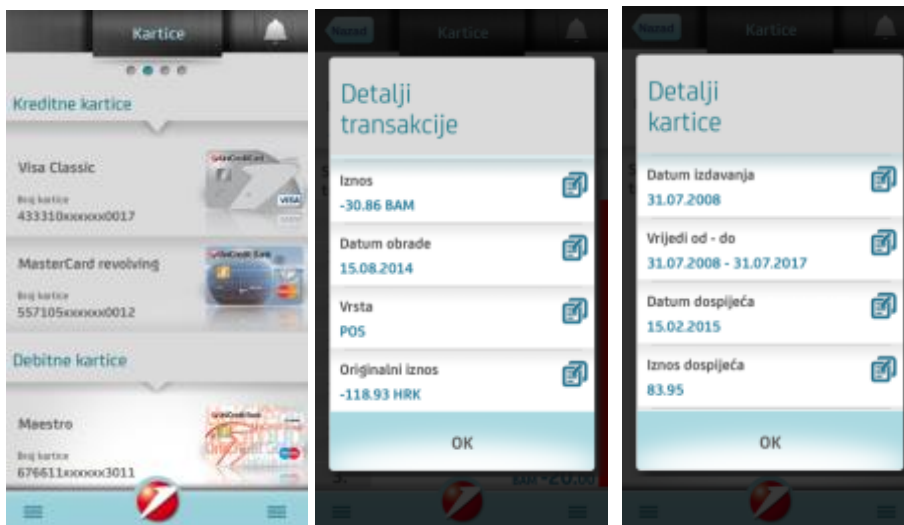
Kartice

Kreditne kartice

Visa Classic
Broj kartice
433310xxxxxx0017

MasterCard revolving
Broj kartice
557105xxxxxx0012

Debitne kartice

Maestro
Broj kartice
676611xxxxxx3011

Nazad
Kartice

Detalji transakcije

Iznos
-30.86 BAM

Datum obrade
15.08.2014

Vrsta
POS

Originalni iznos
-118.93 HRK

OK

Nazad
Kartice

Detalji kartice

Datum izdavanja
31.07.2008

Vrijedi od - do
31.07.2008 - 31.07.2017

Datum dospijeća
15.02.2015

Iznos dospijeća
83.95

OK